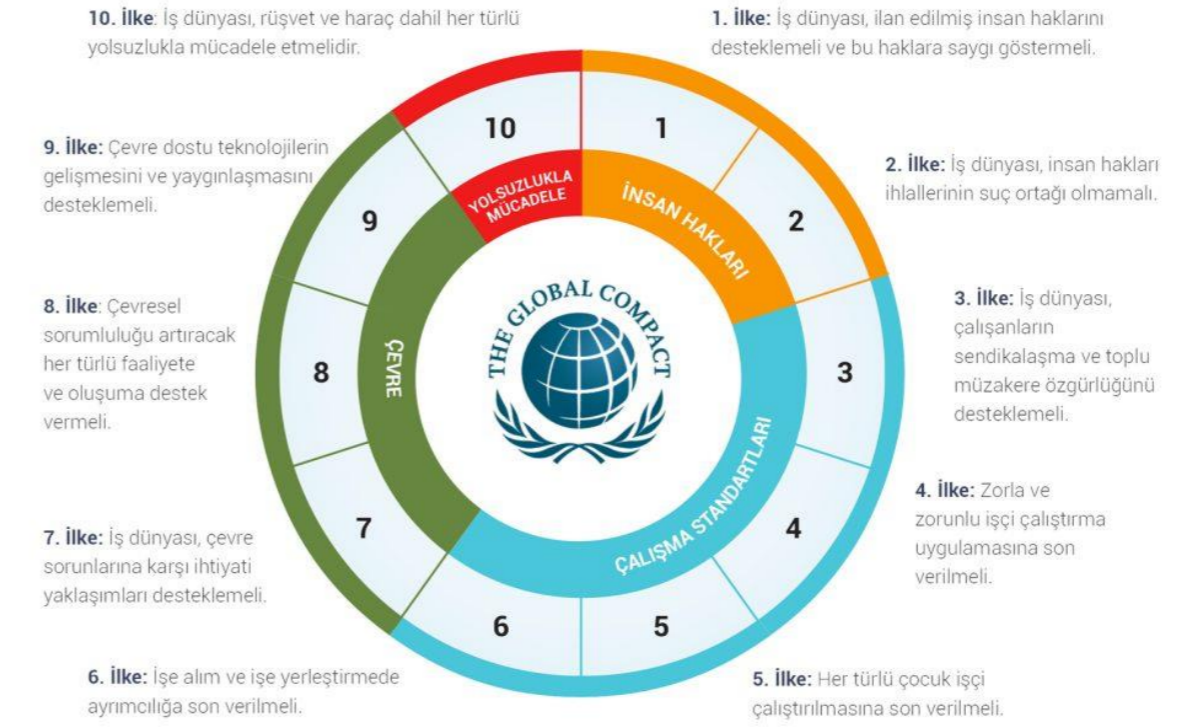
10. İlke: İş dünyası, rüşvet ve haraç dahil her türlü yolsuzlukla mücadele etmelidir.

1. İlke: İş dünyası, ilan edilmiş insan haklarını desteklemeli ve bu haklara saygı göstermeli.

9. İlke: Çevre dostu teknolojilerin gelişmesini ve yaygınlaşmasını desteklemeli.

2. İlke: İş dünyası, insan hakları ihlallerinin suç ortağı olmamalı.

8. İlke: Çevresel sorumluluğu artıracak her türlü faaliyete ve oluşuma destek vermeli.

3. İlke: İş dünyası, çalışanların sendikalaşma ve toplu müzakere özgürlüğünü desteklemeli.

4. İlke: Zorla ve zorunlu işçi çalıştırma uygulamasına son verilmeli.

7. İlke: İş dünyası, çevre sorunlarına karşı ihtiyati yaklaşımları desteklemeli.

10

1

YOLSUZLUKLA MÜCADELE

İNSAN HAKLARI

9

2

THE GLOBAL COMPACT

ÇEVRE

8

3

ÇALIŞMA STANDARTLARI

7

4

6

5

6. İlke: İşe alım ve işe yerleştirmede ayrımcılığa son verilmeli.

5. İlke: Her türlü çocuk işçi çalıştırılmasına son verilmeli.